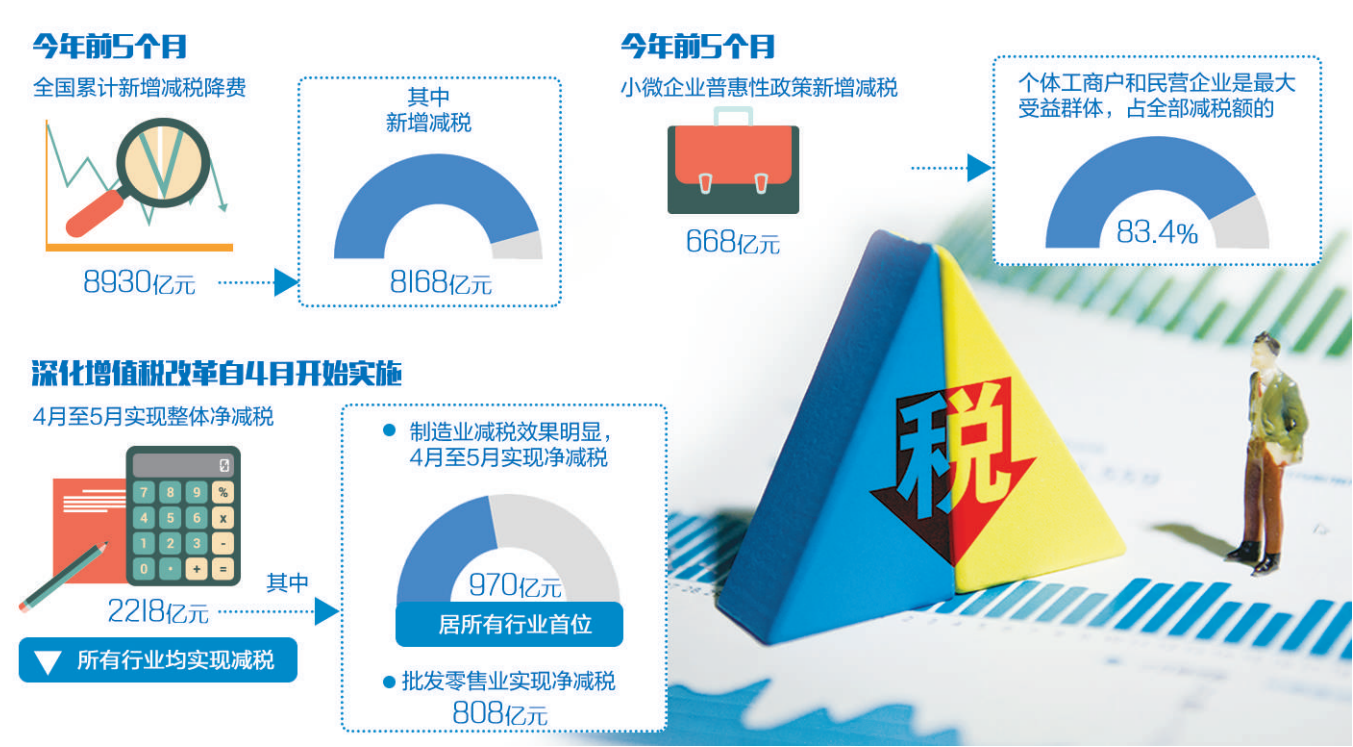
今年前5个月

全国累计新增减税降费

8930亿元

其中
新增减税

8168亿元

今年前5个月

小微企业普惠性政策新增减税

668亿元

个体工商户和民营企业是最大受益群体，占全部减税额的

83.4%

深化增值税改革自4月开始实施

4月至5月实现整体净减税

7 8 9 %
4 5 6 x
1 2 3 -
0 · + =

2218亿元

其中

所有行业均实现减税

制造业减税效果明显，4月至5月实现净减税

970亿元

居所有行业首位

批发零售业实现净减税

808亿元

税